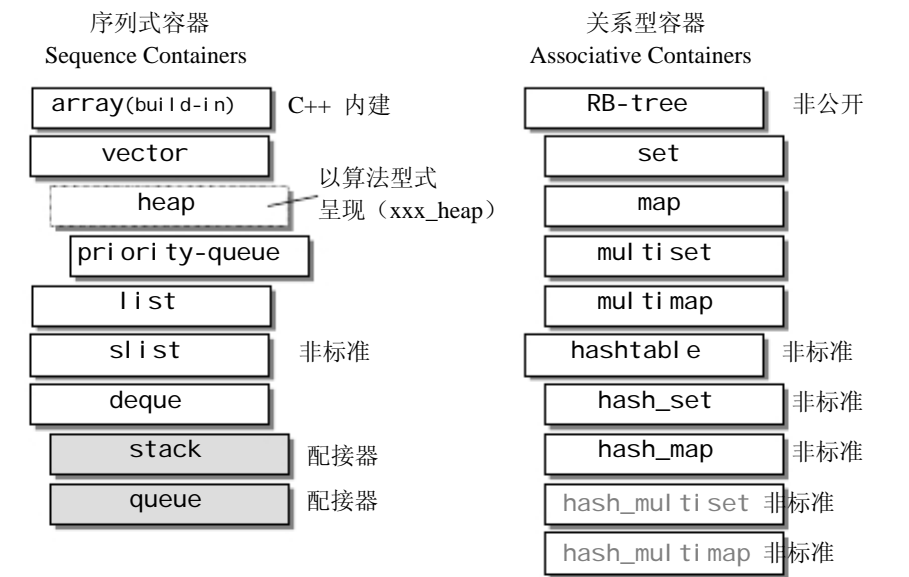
序列式容器
Sequence Containers

array(build-in) C++ 内建
vector
heap 以算法型式呈现（xxx_heap）
priority-queue
list
slist 非标准
deque
stack 配接器
queue 配接器

关系型容器
Associative Containers

RB-tree 非公开
set
map
multiset
multimap
hashtable 非标准
hash_set 非标准
hash_map 非标准
hash_multiset 非标准
hash_multimap 非标准